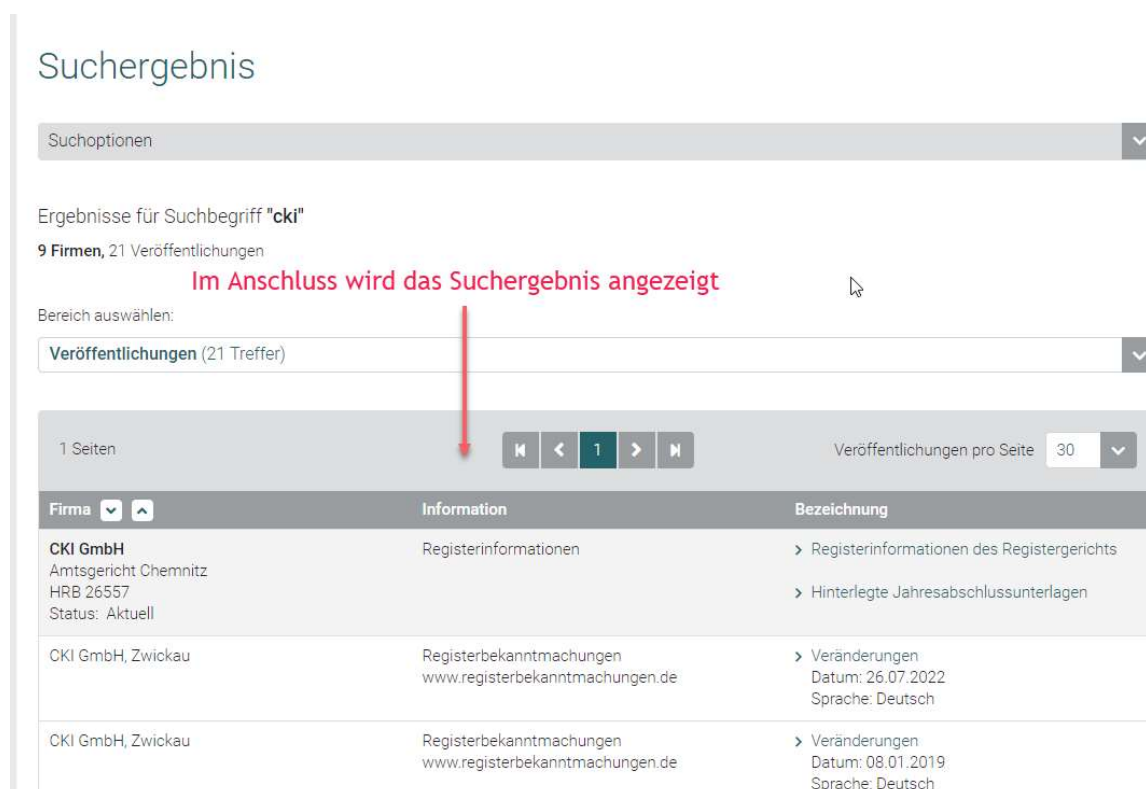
Suchergebnis

Suchoptionen

Ergebnisse für Suchbegriff "**cki**"

**9 Firmen,** 21 Veröffentlichungen

Im Anschluss wird das Suchergebnis angezeigt

Bereich auswählen:

**Veröffentlichungen** (21 Treffer)

1 Seiten

1

Veröffentlichungen pro Seite 30

| Firma | Information | Bezeichnung |
|---|---|---|
| **CKI GmbH** Amtsgericht Chemnitz HRB 26557 Status: Aktuell | Registerinformationen | Registerinformationen des Registergerichts; Hinterlegte Jahresabschlussunterlagen |
| CKI GmbH, Zwickau | Registerbekanntmachungen www.registerbekanntmachungen.de | Veränderungen Datum: 26.07.2022 Sprache: Deutsch |
| CKI GmbH, Zwickau | Registerbekanntmachungen www.registerbekanntmachungen.de | Veränderungen Datum: 08.01.2019 Sprache: Deutsch |